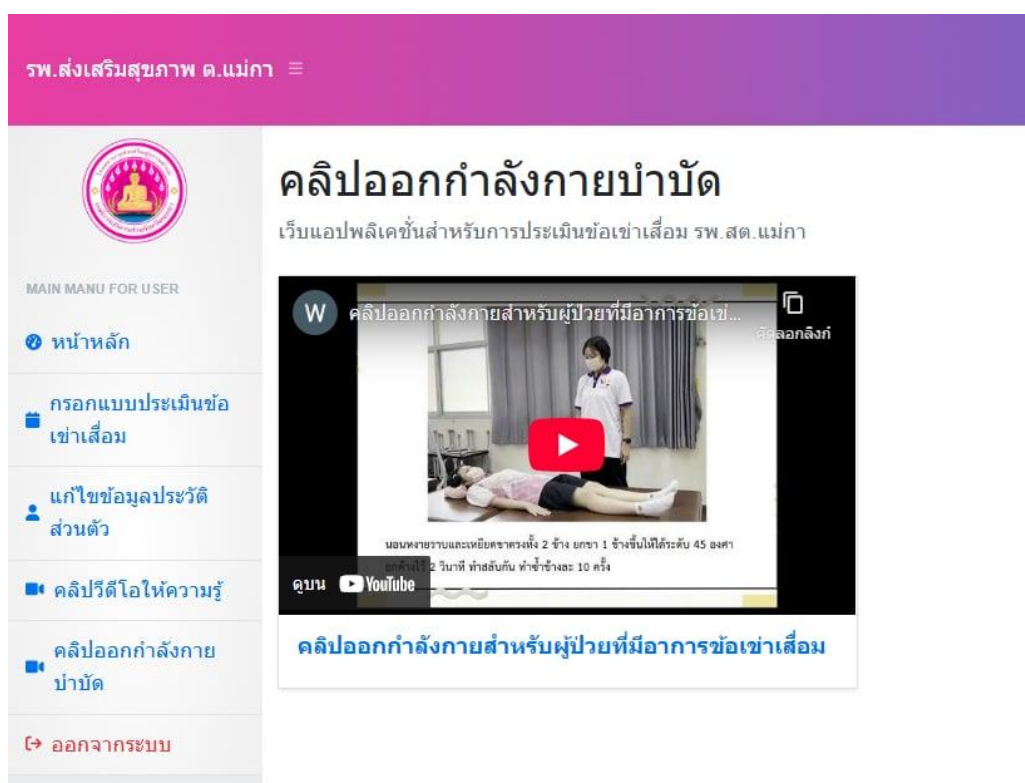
รพ.ส่งเสริมสุขภาพ ต.แม่กา ≡

MAIN MANU FOR USER

หน้าหลัก

กรอกแบบประเมินข้อเข่าเสื่อม

แก้ไขข้อมูลประวัติส่วนตัว

คลิปวีดีโอให้ความรู้

คลิปออกกำลังกายบำบัด

ออกจากระบบ

คลิปออกกำลังกายบำบัด

เว็บแอปพลิเคชั่นสำหรับการประเมินข้อเข่าเสื่อม รพ.สต.แม่กา

W คลิปออกกำลังกายสำหรับผู้ป่วยที่มีอาการข้อเข่...

คัดลอกลิงก์

นอนหงายราบและเหยียดขาตรงทั้ง 2 ข้าง ยกขา 1 ข้างขึ้นให้ได้ระดับ 45 องศา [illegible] 2 วินาที ทำสลับกัน ทำซ้ำข้างละ 10 ครั้ง

ดูบน YouTube

คลิปออกกำลังกายสำหรับผู้ป่วยที่มีอาการข้อเข่าเสื่อม